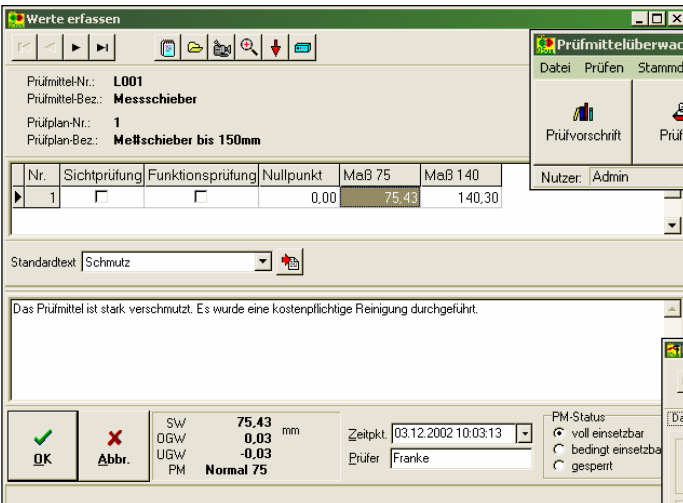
Werte erfassen

Prüfmittelüberwac
Datei Prüfen Stammd
Prüfvorschrift
Prüf
Nutzer: Admin

Prüfmittel-Nr.: L001
Prüfmittel-Bez.: Messschieber
Prüfplan-Nr.: 1
Prüfplan-Bez.: Me#schieber bis 150mm

| Nr. | Sichtprüfung | Funktionsprüfung | Nullpunkt | Maß 75 | Maß 140 |
|---|---|---|---|---|---|
| 1 | ☐ | ☐ | 0,00 | 75,43 | 140,30 |

Standardtext Schmutz

Das Prüfmittel ist stark verschmutzt. Es wurde eine kostenpflichtige Reinigung durchgeführt.

OK
Abbr.

SW 75,43 mm
OGW 0,03
UGW -0,03
PM Normal 75

Zeitpkt. 03.12.2002 10:03:13
Prüfer Franke

PM-Status
voll einsetzbar
bedingt einsetzba
gesperrt

Da